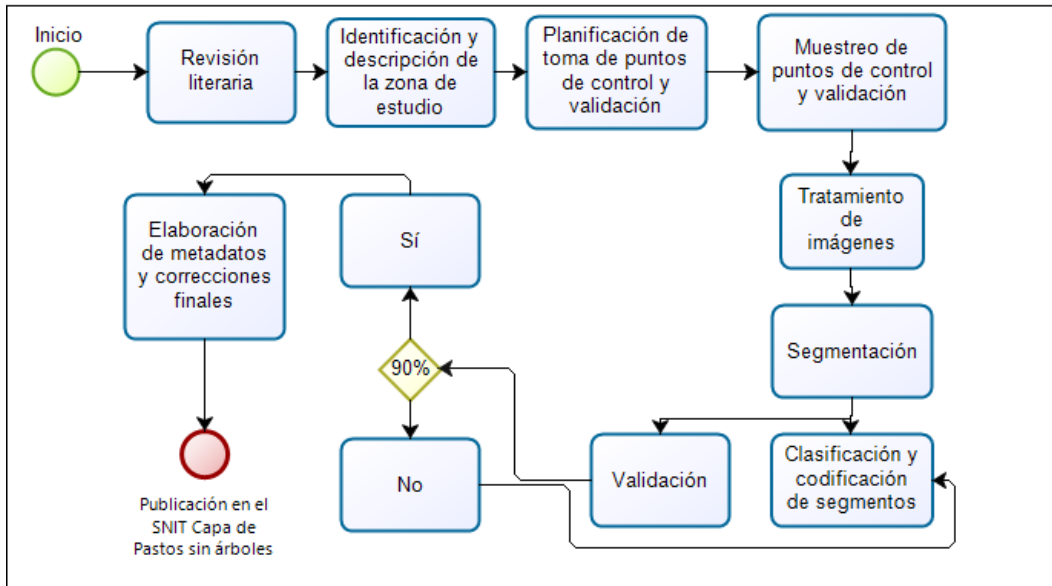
Inicio

Revisión literaria

Identificación y descripción de la zona de estudio

Planificación de toma de puntos de control y validación

Muestreo de puntos de control y validación

Tratamiento de imágenes

Segmentación

Clasificación y codificación de segmentos

Validación

90%

Sí

No

Elaboración de metadatos y correcciones finales

Publicación en el SNIT Capa de Pastos sin árboles